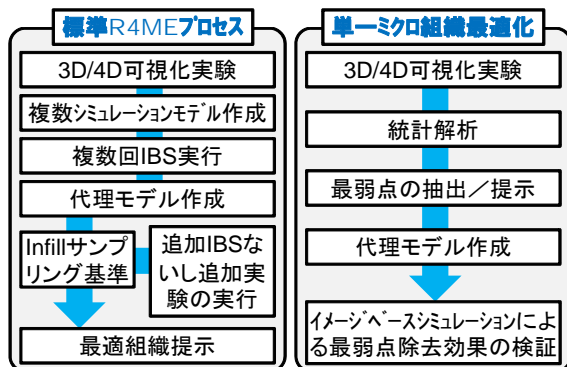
標準R4MEプロセス

3D/4D可視化実験

複数シミュレーションモデル作成

複数回IBS実行

代理モデル作成

Infillサンプリング基準

追加IBSないし追加実験の実行

最適組織提示

単一ミクロ組織最適化

3D/4D可視化実験

統計解析

最弱点の抽出／提示

代理モデル作成

イメージベースシミュレーションによる最弱点除去効果の検証